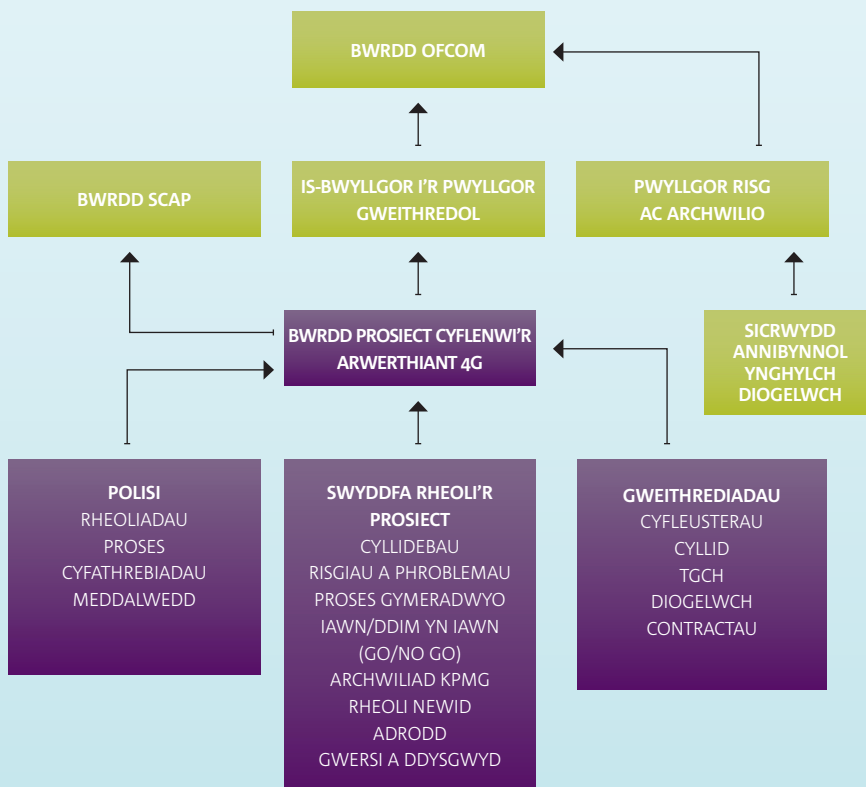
BWRDD OFCOM

BWRDD SCAP

IS-BWYLLGOR I'R PWYLLGOR GWEITHREDOL

PWYLLGOR RISG AC ARCHWILIO

BWRDD PROSIECT CYFLENWI'R ARWERTHIANT 4G

SICRWYDD ANNIBYNNOL YNGHYLCH DIOGELWCH

POLISI
RHEOLIADAU
PROSES
CYFATHREBIADAU
MEDDALWEDD

SWYDDFA RHEOLI'R PROSIECT
CYLLIDEBAU
RISGIAU A PHROBLEMAU
PROSES GYMERADWYO
IAWN/DDIM YN IAWN
(GO/NO GO)
ARCHWILIAD KPMG
RHEOLI NEWID
ADRODD
GWERSI A DDYSGWYD

GWEITHREDIADAU
CYFLEUSTERAU
CYLLID
TGCH
DIOGELWCH
CONTRACTAU